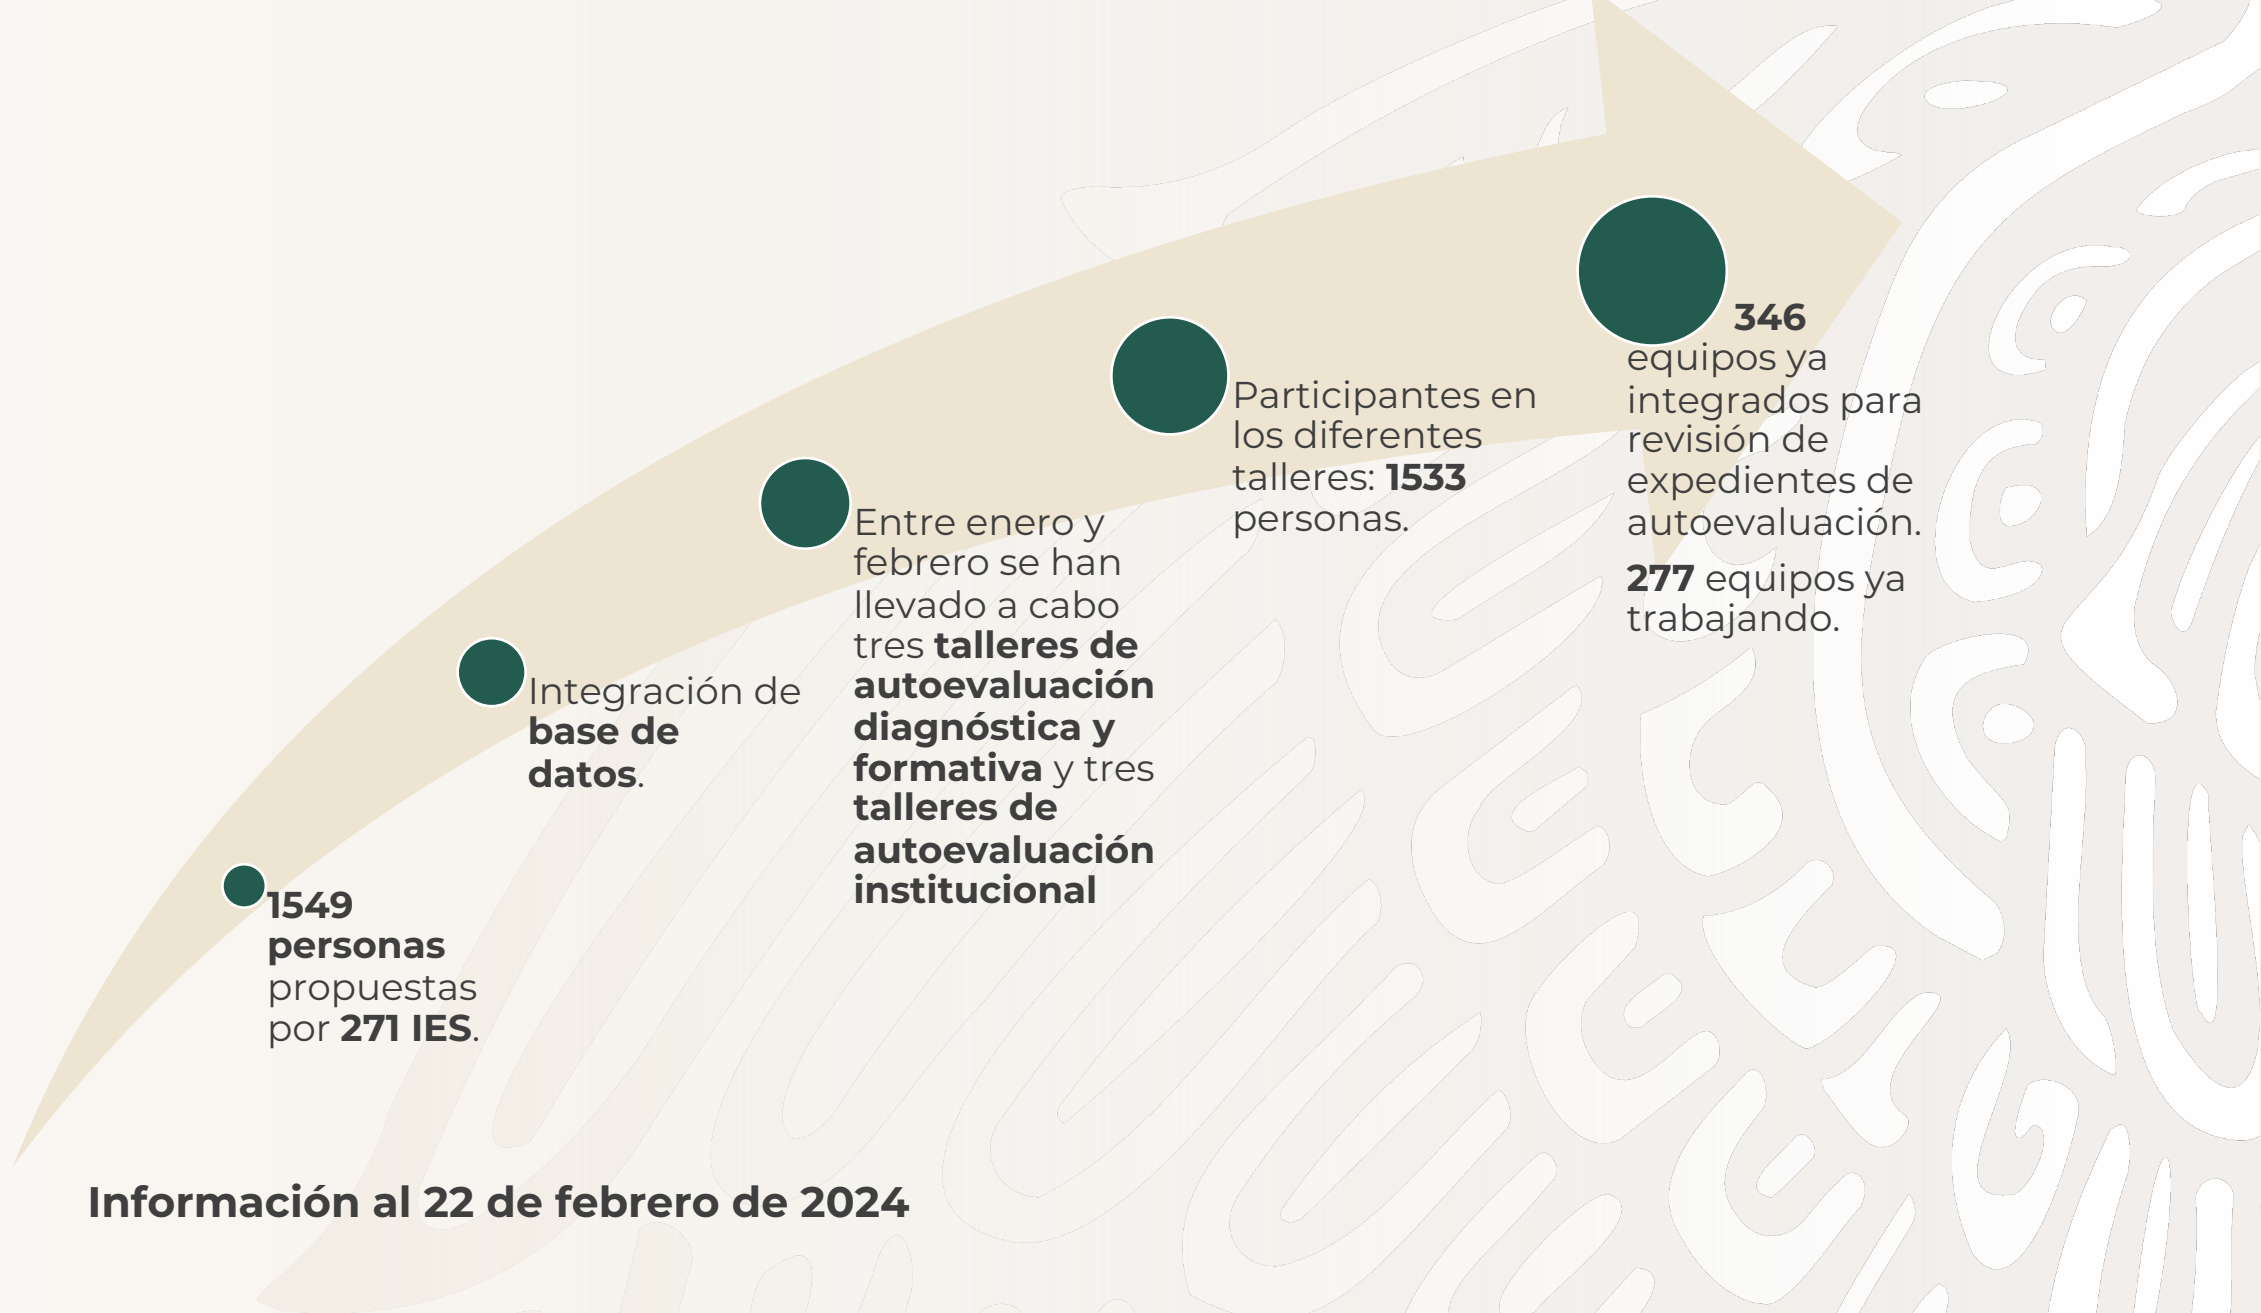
1549 personas propuestas por 271 IES.

Integración de base de datos.

Entre enero y febrero se han llevado a cabo tres talleres de autoevaluación diagnóstica y formativa y tres talleres de autoevaluación institucional

Participantes en los diferentes talleres: 1533 personas.

346 equipos ya integrados para revisión de expedientes de autoevaluación.

277 equipos ya trabajando.

Información al 22 de febrero de 2024